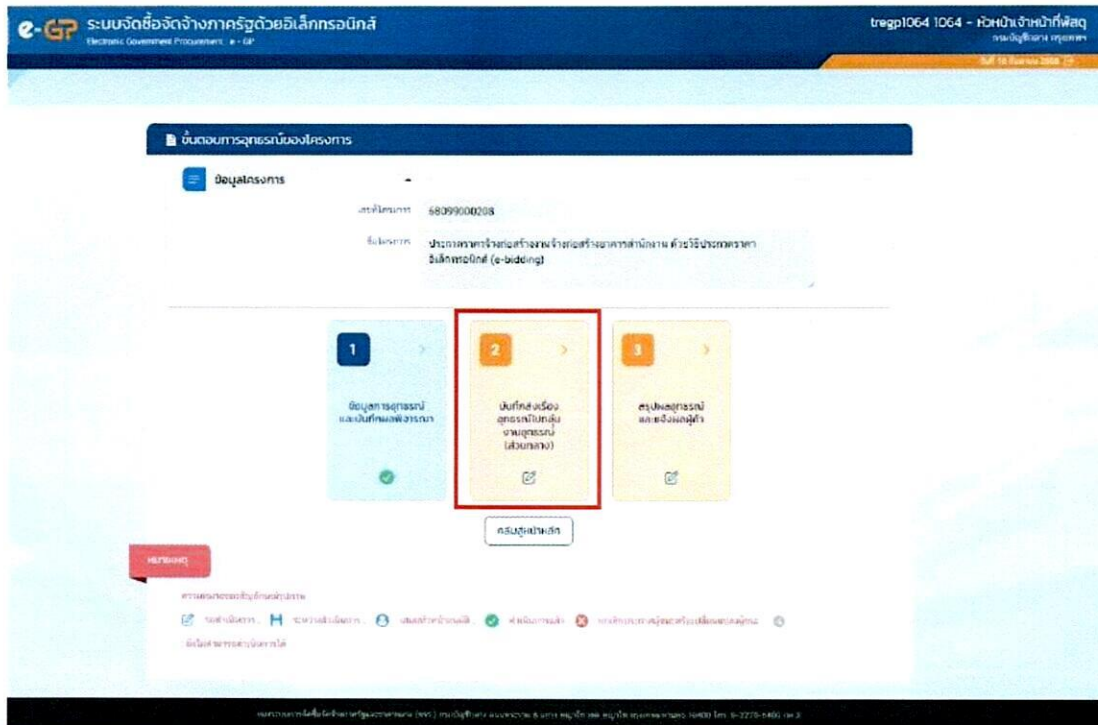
e-GP ระบบจัดซื้อจัดจ้างภาครัฐด้วยอิเล็กทรอนิกส์
Electronic Government Procurement : e - GP

tregp1064 1064 - หัวหน้าเจ้าหน้าที่พัสดุ
กรมบัญชีกลาง กรุงเทพฯ

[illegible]

ขั้นตอนการอุทธรณ์ของโครงการ

ข้อมูลโครงการ

เลขที่โครงการ 68099000208

ชื่อโครงการ ประกวดราคาจ้างก่อสร้างงานจ้างก่อสร้างอาคารสำนักงาน ด้วยวิธีประกวดราคาอิเล็กทรอนิกส์ (e-bidding)

1
ข้อมูลการอุทธรณ์และบันทึกผลพิจารณา

2
บันทึกส่งเรื่องอุทธรณ์ไปกลุ่มงานอุทธรณ์ (ส่วนกลาง)

3
สรุปผลอุทธรณ์และแจ้งผลผู้ค้า

กลับสู่หน้าหลัก

หมายเหตุ

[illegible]

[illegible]

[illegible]